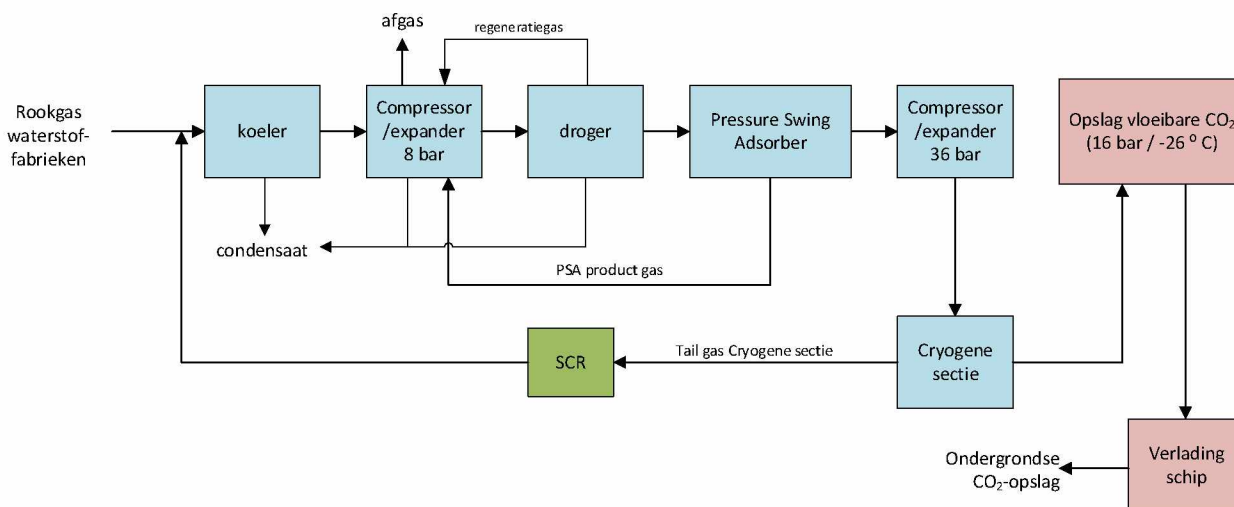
afgas

regeneratiegas

Rookgas waterstoffabrieken

koeler

Compressor /expander 8 bar

droger

Pressure Swing Adsorber

Compressor /expander 36 bar

Opslag vloeibare $CO_2$ (16 bar / -26 $^o$ C)

condensaat

PSA product gas

SCR

Tail gas Cryogene sectie

Cryogene sectie

Verlading schip

Ondergrondse $CO_2$-opslag